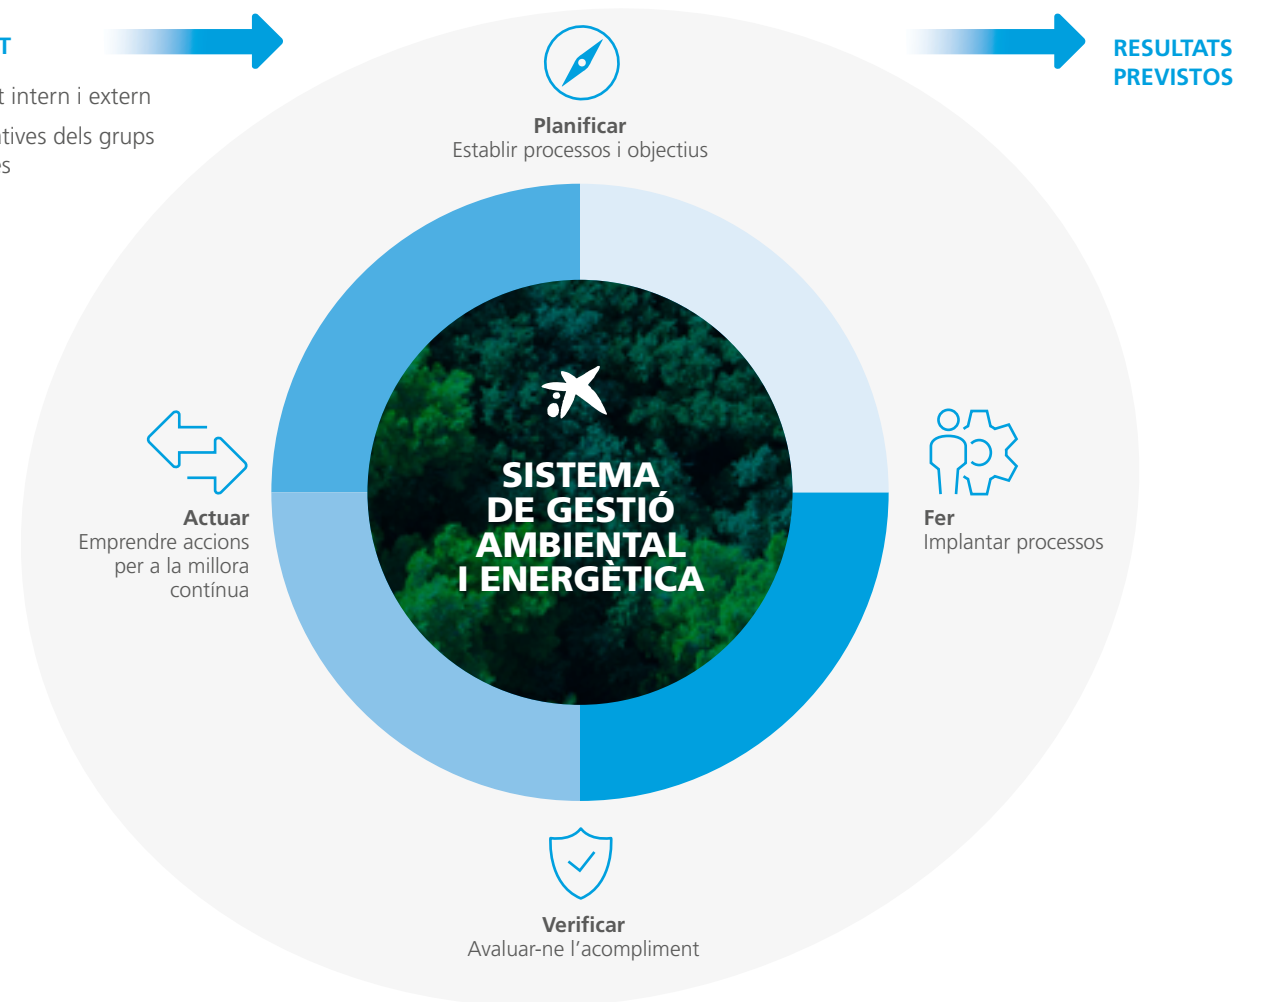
T

t intern i extern

ttives dels grups
s

Planificar
Establir processos i objectius

RESULTATS
PREVISTOS

SISTEMA
DE GESTIÓ
AMBIENTAL
I ENERGÈTICA

Actuar
Emprendre accions per a la millora contínua

Fer
Implantar processos

Verificar
Avaluar-ne l'acompliment